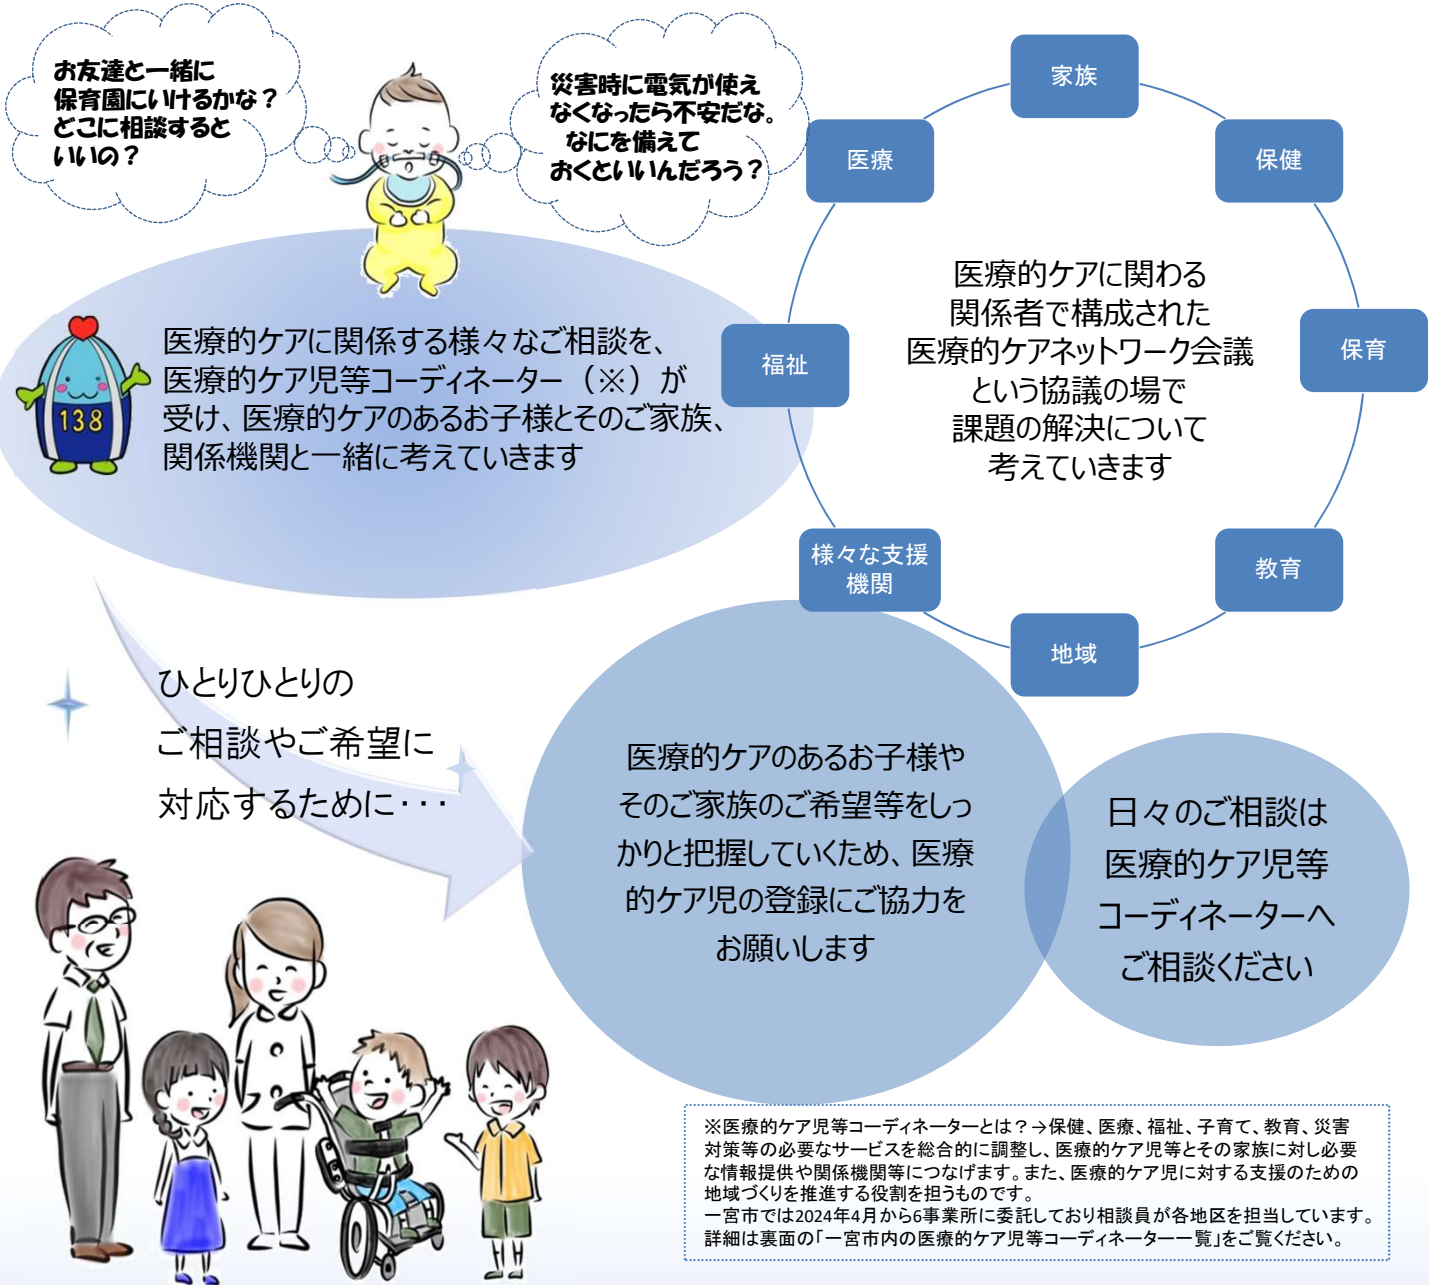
お友達と一緒に
保育園にいけるかな？
どこに相談すると
いいの？

災害時に電気が使え
なくなったら不安だな。
なにを備えて
おくといいんだろう？

家族

医療

保健

医療的ケアに関わる
関係者で構成された
医療的ケアネットワーク会議
という協議の場で
課題の解決について
考えていきます

保育

福祉

138

医療的ケアに関係する様々なご相談を、
医療的ケア児等コーディネーター（※）が
受け、医療的ケアのあるお子様とそのご家族、
関係機関と一緒に考えていきます

様々な支援
機関

教育

地域

ひとりひとりの
ご相談やご希望に
対応するために・・・

医療的ケアのあるお子様や
そのご家族のご希望等をしっかりと把握していくため、医療的ケア児の登録にご協力を
お願いします

日々のご相談は
医療的ケア児等
コーディネーターへ
ご相談ください

※医療的ケア児等コーディネーターとは？→保健、医療、福祉、子育て、教育、災害対策等の必要なサービスを総合的に調整し、医療的ケア児等とその家族に対し必要な情報提供や関係機関等につなげます。また、医療的ケア児に対する支援のための地域づくりを推進する役割を担うものです。
一宮市では2024年4月から6事業所に委託しており相談員が各地区を担当しています。
詳細は裏面の「一宮市内の医療的ケア児等コーディネーター一覧」をご覧ください。